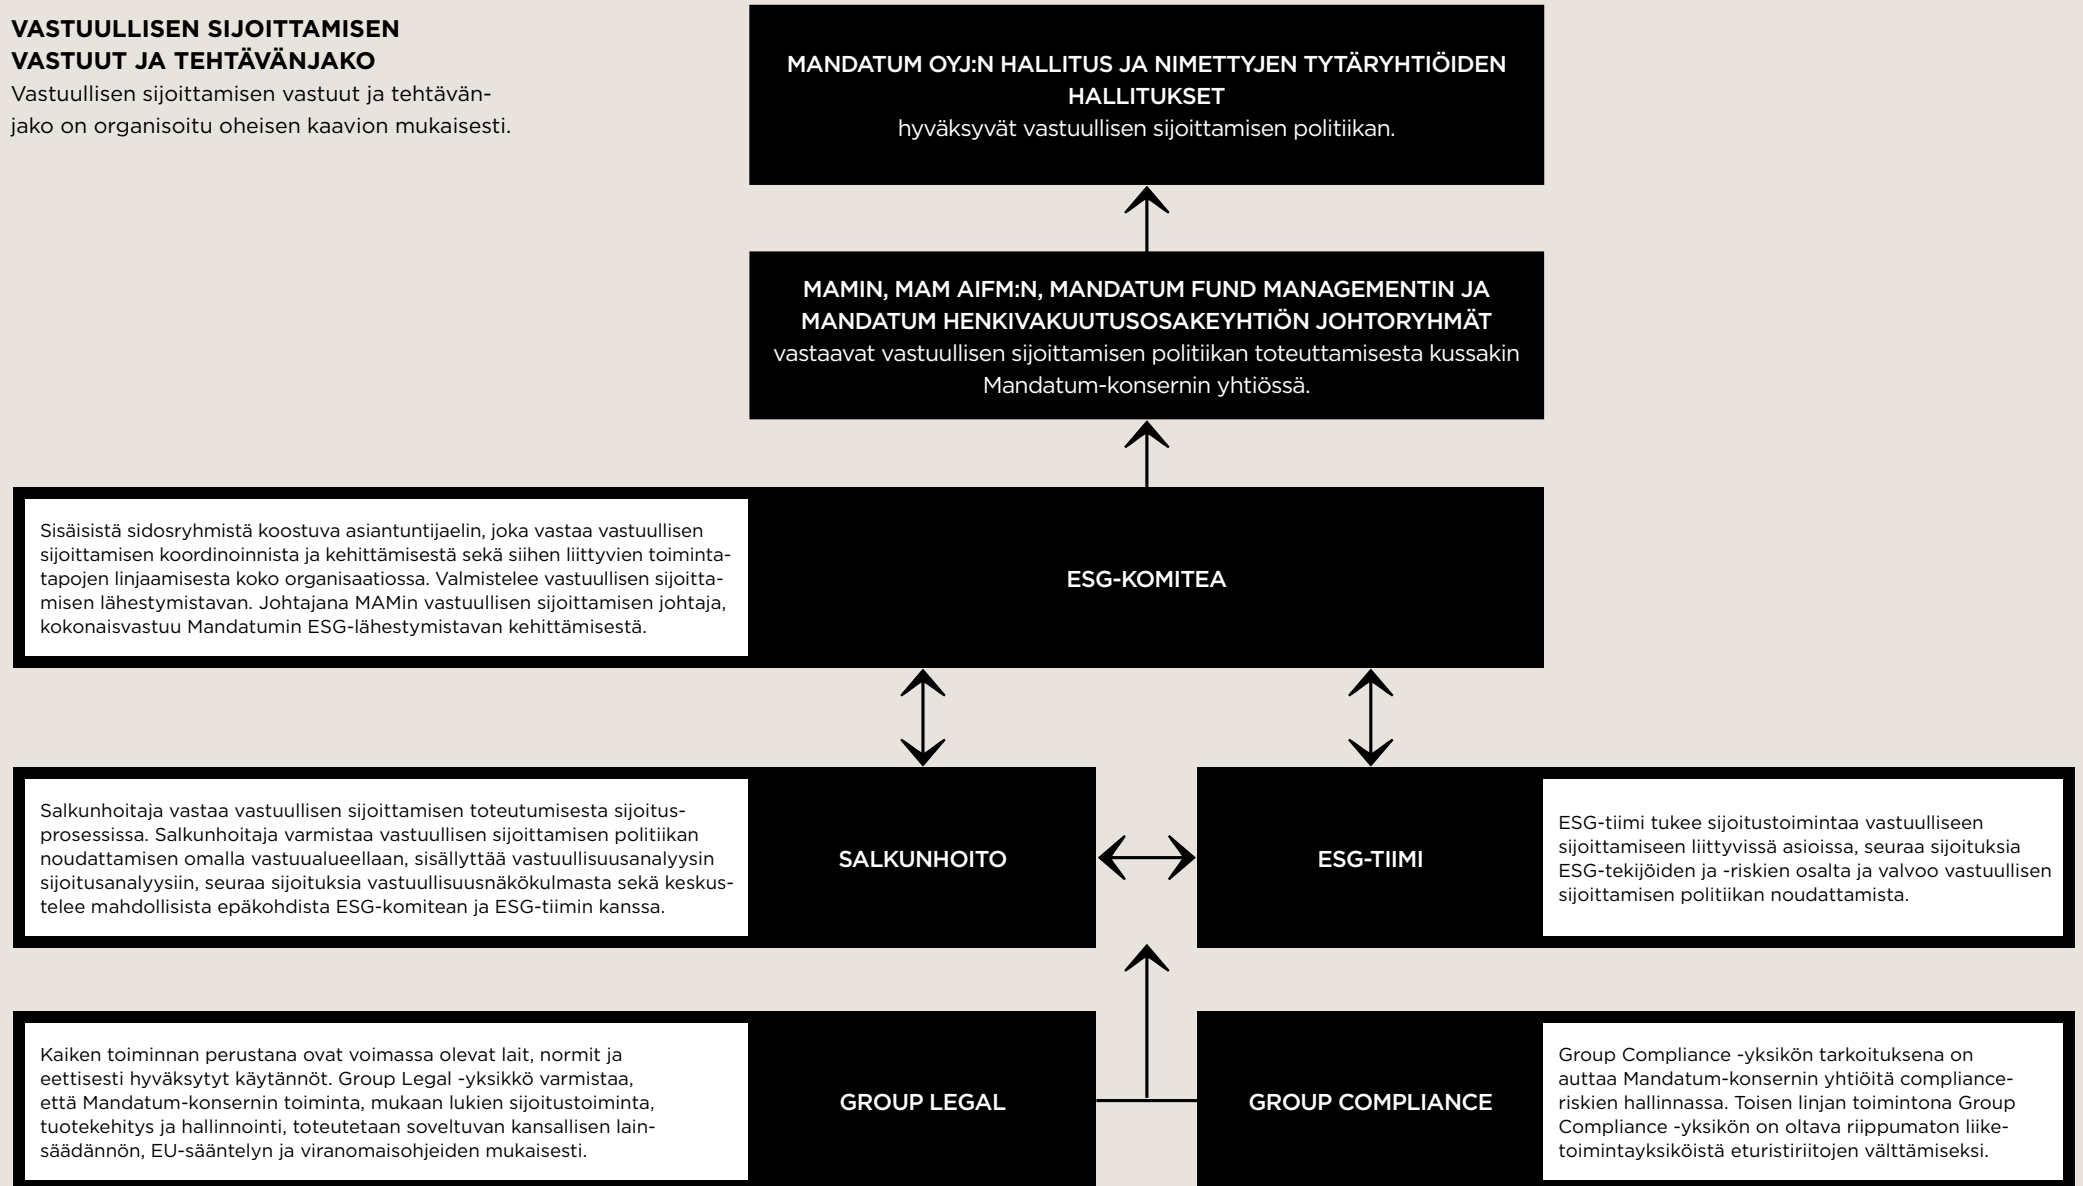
VASTUULLISEN SIJOITTAMISEN VASTUUT JA TEHTÄVÄNJAKO

Vastuullisen sijoittamisen vastuut ja tehtävänjako on organisoitu oheisen kaavion mukaisesti.

MANDATUM OYJ:N HALLITUS JA NIMETTYJEN TYTÄRYHTIÖIDEN HALLITUKSET
hyväksyvät vastuullisen sijoittamisen politiikan.

MAMIN, MAM AIFM:N, MANDATUM FUND MANAGEMENTIN JA MANDATUM HENKIVAKUUTUSOSAKEYHTIÖN JOHTORYHMÄT
vastaavat vastuullisen sijoittamisen politiikan toteuttamisesta kussakin Mandatum-konsernin yhtiössä.

Sisäisistä sidosryhmistä koostuva asiantuntijaelin, joka vastaa vastuullisen sijoittamisen koordinoinnista ja kehittämisestä sekä siihen liittyvien toimintatapojen linjaamisesta koko organisaatiossa. Valmistelee vastuullisen sijoittamisen lähestymistavan. Johtajana MAMin vastuullisen sijoittamisen johtaja, kokonaisvastuu Mandatumin ESG-lähestymistavan kehittämisestä.

ESG-KOMITEA

Salkunhoitaja vastaa vastuullisen sijoittamisen toteutumisesta sijoitusprosessissa. Salkunhoitaja varmistaa vastuullisen sijoittamisen politiikan noudattamisen omalla vastuualueellaan, sisällyttää vastuullisuusanalyysin sijoitusanalyysiin, seuraa sijoituksia vastuullisuusnäkökulmasta sekä keskustelee mahdollisista epäkohdista ESG-komitean ja ESG-tiimin kanssa.

SALKUNHOITO

ESG-TIIMI

ESG-tiimi tukee sijoitustoimintaa vastuulliseen sijoittamiseen liittyvissä asioissa, seuraa sijoituksia ESG-tekijöiden ja -riskien osalta ja valvoo vastuullisen sijoittamisen politiikan noudattamista.

Kaiken toiminnan perustana ovat voimassa olevat lait, normit ja eettisesti hyväksytyt käytännöt. Group Legal -yksikkö varmistaa, että Mandatum-konsernin toiminta, mukaan lukien sijoitustoiminta, tuotekehitys ja hallinnointi, toteutetaan soveltuvan kansallisen lainsäädännön, EU-sääntelyn ja viranomaisohjeiden mukaisesti.

GROUP LEGAL

GROUP COMPLIANCE

Group Compliance -yksikön tarkoituksena on auttaa Mandatum-konsernin yhtiöitä compliance-riskien hallinnassa. Toisen linjan toimintona Group Compliance -yksikön on oltava riippumaton liiketoimintayksiköistä eturistiriitojen välttämiseksi.